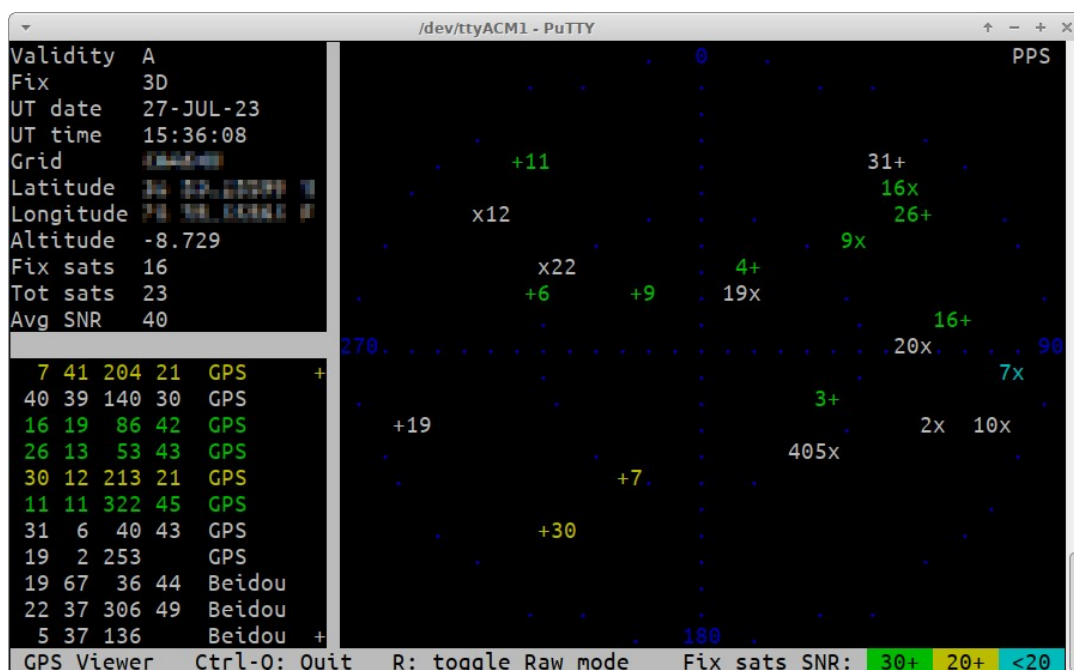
/dev/ttyACM1 - PuTTY

Validity A
Fix 3D
UT date 27-JUL-23
UT time 15:36:08
Grid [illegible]
Latitude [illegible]
Longitude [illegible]
Altitude -8.729
Fix sats 16
Tot sats 23
Avg SNR 40

| | | | | | |
|---|---|---|---|---|---|
| 7 | 41 | 204 | 21 | GPS | + |
| 40 | 39 | 140 | 30 | GPS | |
| 16 | 19 | 86 | 42 | GPS | |
| 26 | 13 | 53 | 43 | GPS | |
| 30 | 12 | 213 | 21 | GPS | |
| 11 | 11 | 322 | 45 | GPS | |
| 31 | 6 | 40 | 43 | GPS | |
| 19 | 2 | 253 | | GPS | |
| 19 | 67 | 36 | 44 | Beidou | |
| 22 | 37 | 306 | 49 | Beidou | |
| 5 | 37 | 136 | | Beidou | + |

0 PPS
+11 31+
16x
x12 26+
9x
x22 4+
+6 +9 19x
16+
270 20x 90
7x
3+
+19 2x 10x
405x
+7
+30
180

GPS Viewer Ctrl-Q: Quit R: toggle Raw mode Fix sats SNR: 30+ 20+ <20